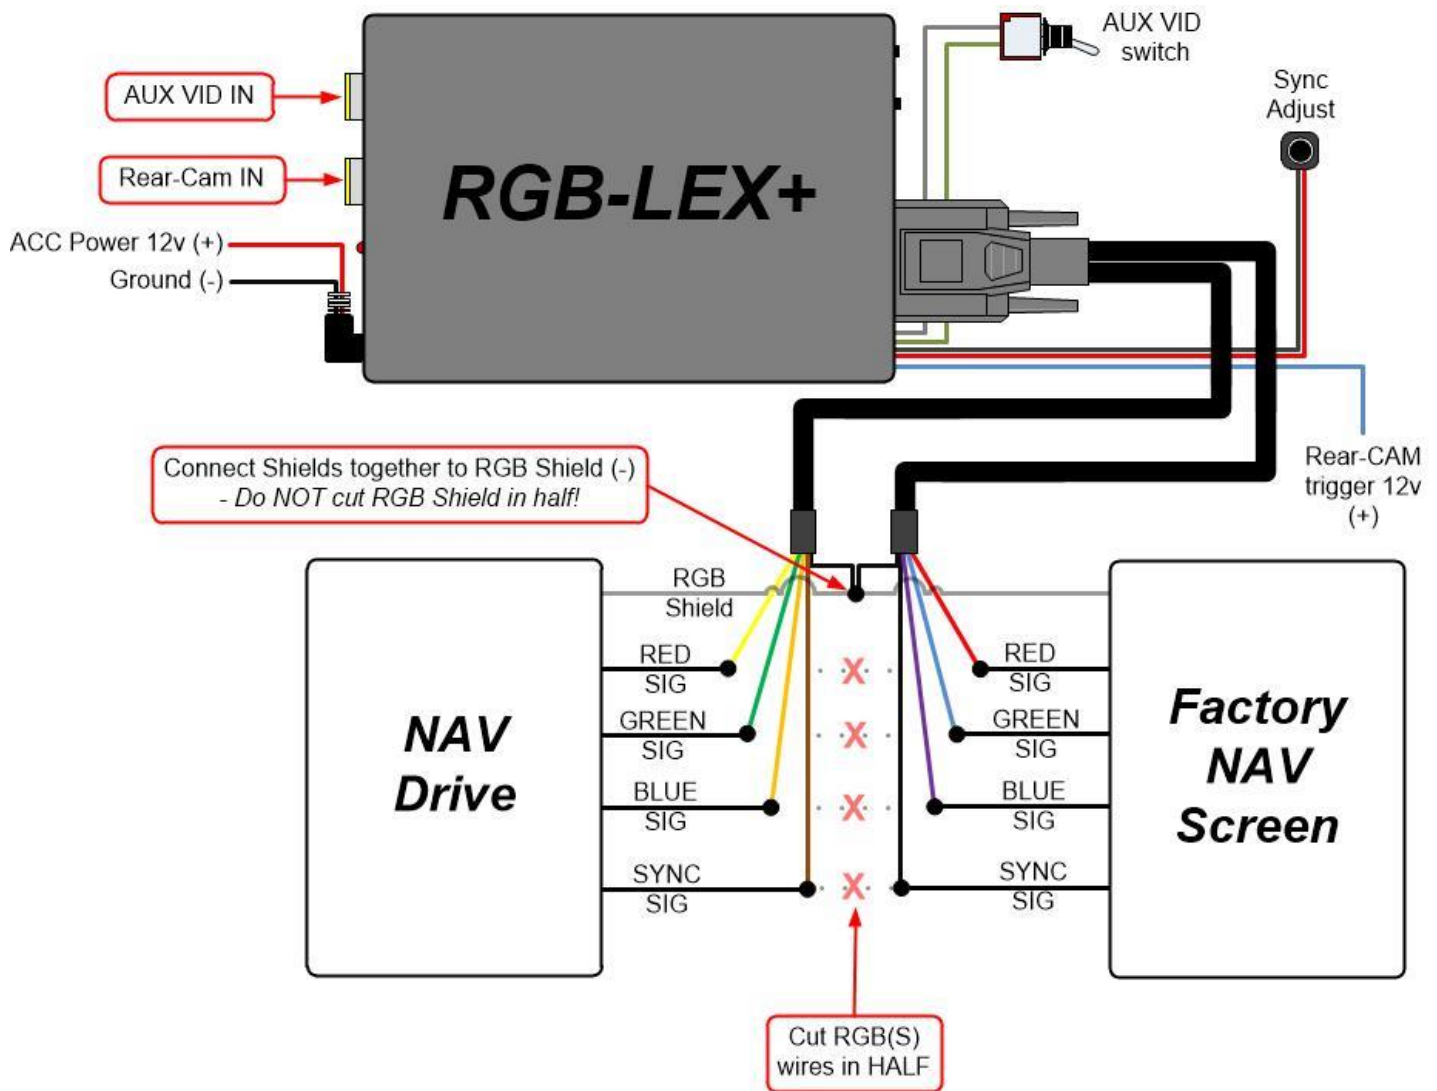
AUX VID IN

Rear-Cam IN

ACC Power 12v (+)

Ground (-)

RGB-LEX+

AUX VID switch

Sync Adjust

Rear-CAM trigger 12v (+)

Connect Shields together to RGB Shield (-)
- Do NOT cut RGB Shield in half!

RGB Shield

NAV Drive

RED SIG

GREEN SIG

BLUE SIG

SYNC SIG

Factory NAV Screen

RED SIG

GREEN SIG

BLUE SIG

SYNC SIG

Cut RGB(S) wires in HALF